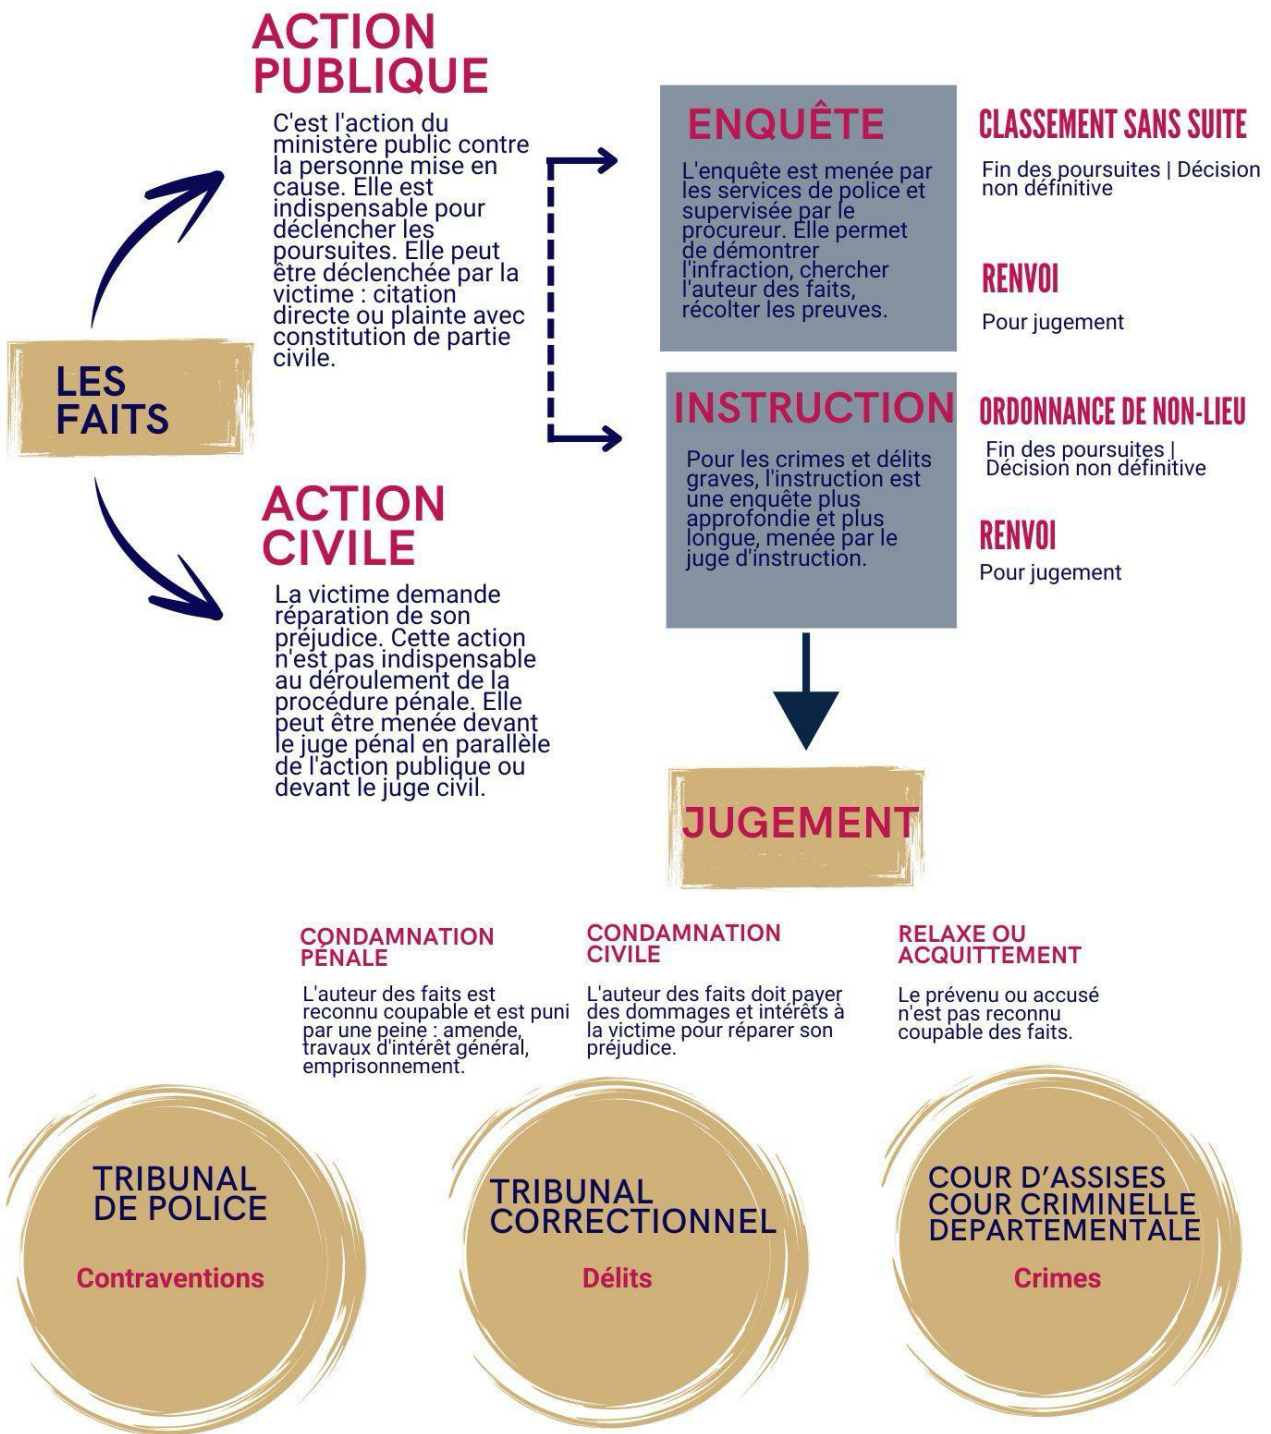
ACTION PUBLIQUE

C'est l'action du ministère public contre la personne mise en cause. Elle est indispensable pour déclencher les poursuites. Elle peut être déclenchée par la victime : citation directe ou plainte avec constitution de partie civile.

LES FAITS

ACTION CIVILE

La victime demande réparation de son préjudice. Cette action n'est pas indispensable au déroulement de la procédure pénale. Elle peut être menée devant le juge pénal en parallèle de l'action publique ou devant le juge civil.

ENQUÊTE

L'enquête est menée par les services de police et supervisée par le procureur. Elle permet de démontrer l'infraction, chercher l'auteur des faits, récolter les preuves.

CLASSEMENT SANS SUITE

Fin des poursuites | Décision non définitive

RENVOI

Pour jugement

INSTRUCTION

Pour les crimes et délits graves, l'instruction est une enquête plus approfondie et plus longue, menée par le juge d'instruction.

ORDONNANCE DE NON-LIEU

Fin des poursuites | Décision non définitive

RENVOI

Pour jugement

JUGEMENT

CONDAMNATION PÉNALE

L'auteur des faits est reconnu coupable et est puni par une peine : amende, travaux d'intérêt général, emprisonnement.

CONDAMNATION CIVILE

L'auteur des faits doit payer des dommages et intérêts à la victime pour réparer son préjudice.

RELAXE OU ACQUITTEMENT

Le prévenu ou accusé n'est pas reconnu coupable des faits.

TRIBUNAL DE POLICE

Contraventions

TRIBUNAL CORRECTIONNEL

Délits

COUR D'ASSISES COUR CRIMINELLE DEPARTEMENTALE

Crimes